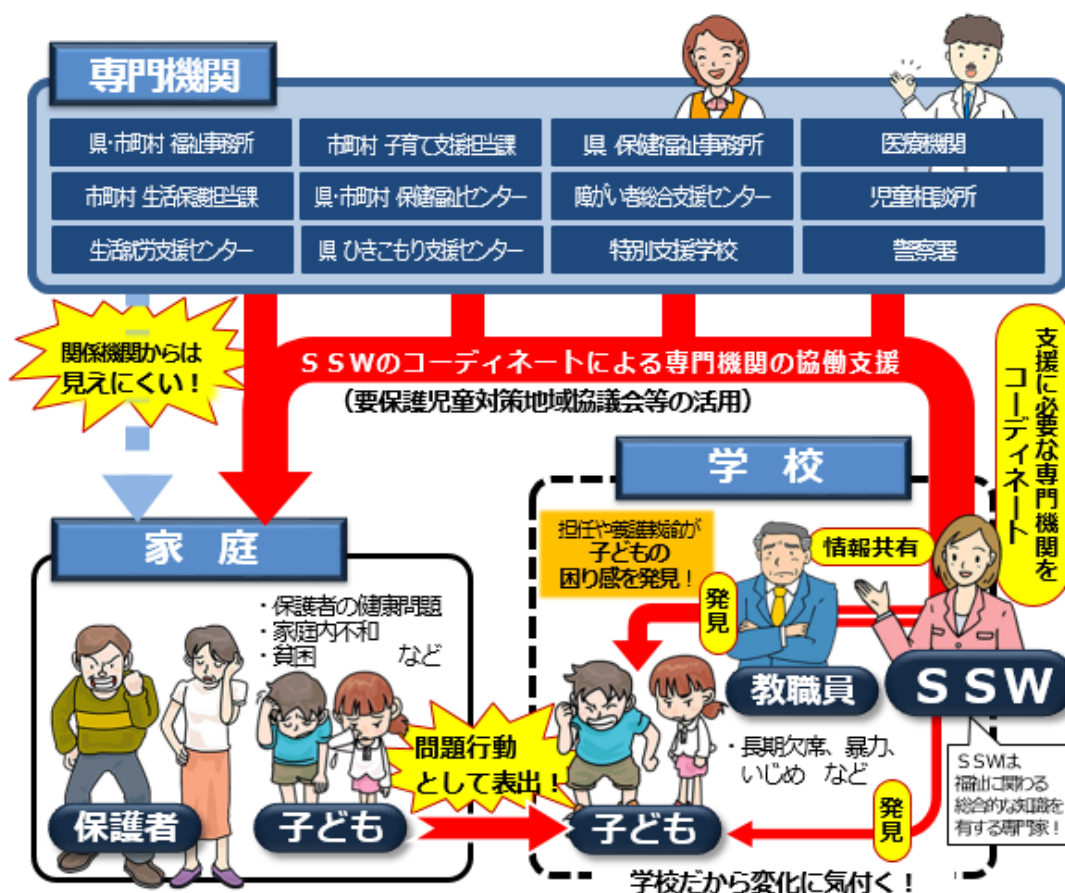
専門機関

| 県･市町村 福祉事務所 | 市町村 子育て支援担当課 | 県 保健福祉事務所 | 医療機関 |
|---|---|---|---|
| 市町村 生活保護担当課 | 県･市町村 保健福祉センター | 障がい者総合支援センター | 児童相談所 |
| 生活就労支援センター | 県 ひきこもり支援センター | 特別支援学校 | 警察署 |

関係機関からは見えにくい！

ＳＳＷのコーディネートによる専門機関の協働支援
（要保護児童対策地域協議会等の活用）

支援に必要な専門機関をコーディネート

学　校

家　庭

担任や養護教諭が子どもの困り感を発見！

情報共有

発見

・保護者の健康問題
・家庭内不和
・貧困　　　　など

教職員

ＳＳＷ

問題行動として表出！

・長期欠席、暴力、いじめ　など

ＳＳＷは福祉に関わる総合的な知識を有する専門家！

発見

保護者

子ども

子ども

学校だから変化に気付く！